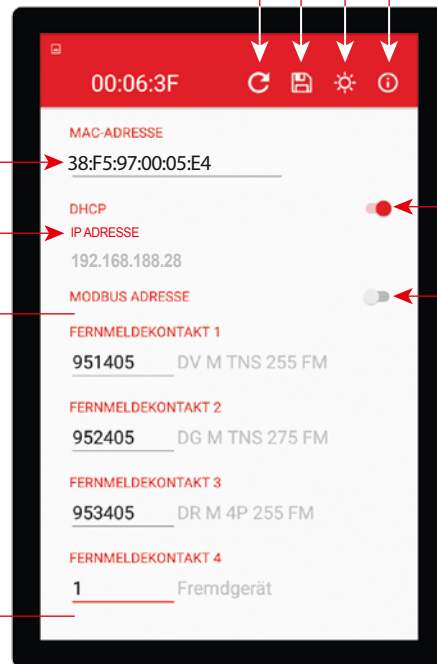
00:06:3F

MAC-ADRESSE

38:F5:97:00:05:E4

DHCP

IP ADRESSE

192.168.188.28

MODBUS ADRESSE

FERNMELDEKONTAKT 1

951405 DV M TNS 255 FM

FERNMELDEKONTAKT 2

952405 DG M TNS 275 FM

FERNMELDEKONTAKT 3

953405 DR M 4P 255 FM

FERNMELDEKONTAKT 4

1 Fremdgerät